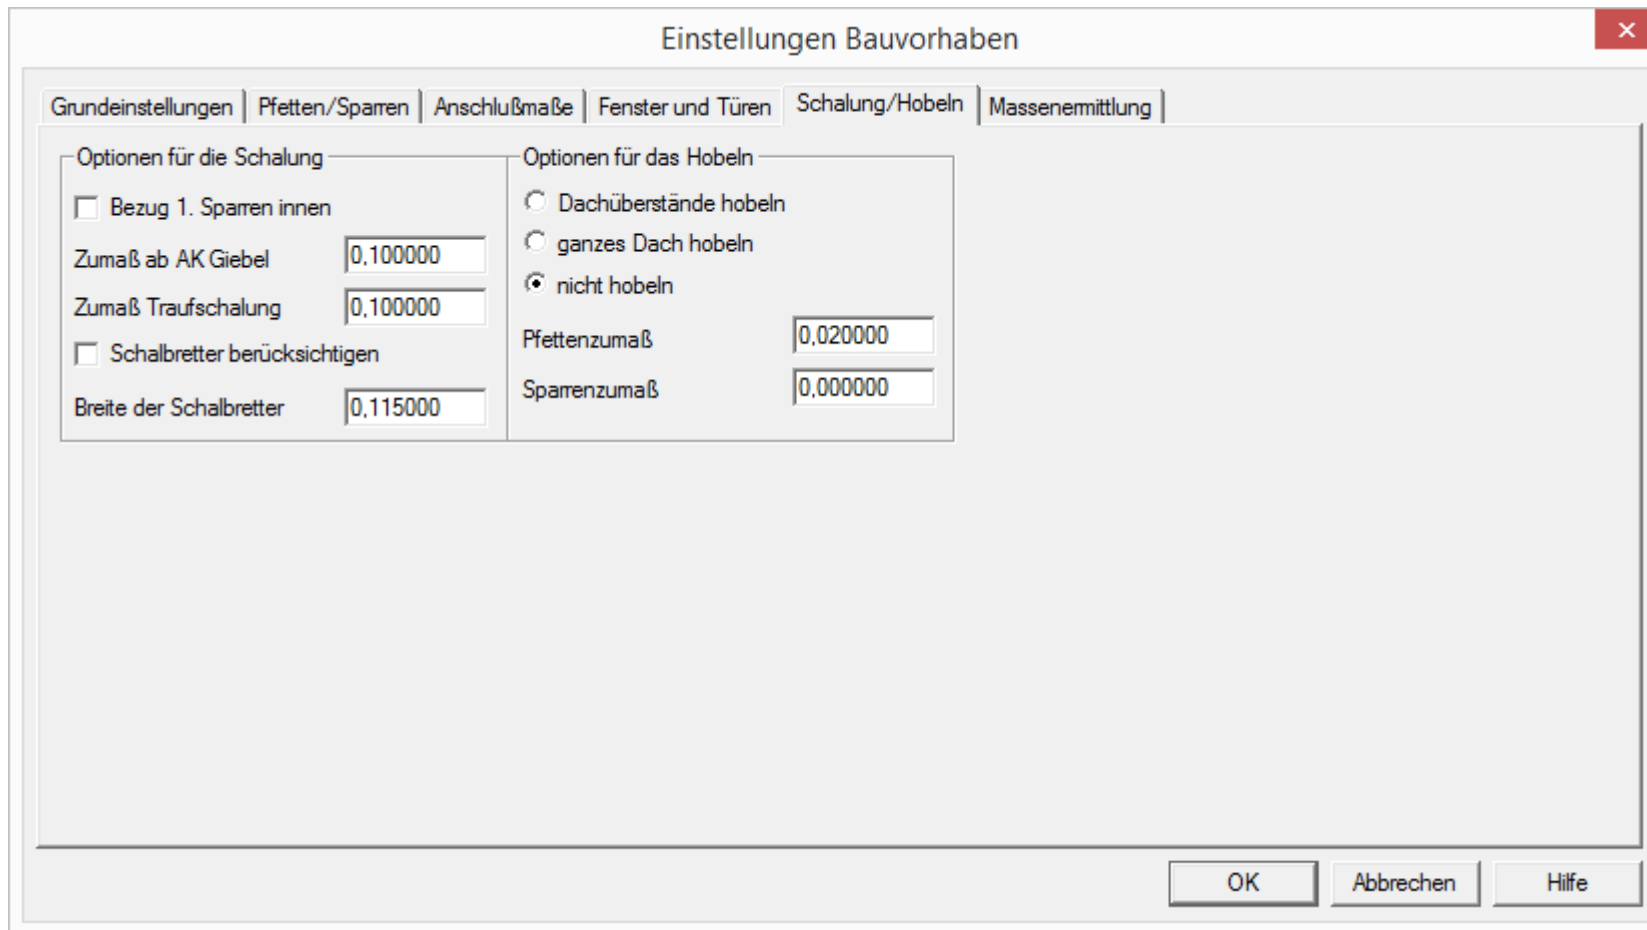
Einstellungen Bauvorhaben

Grundeinstellungen | Pfetten/Sparren | Anschlußmaße | Fenster und Türen | Schalung/Hobeln | Massenermittlung

Optionen für die Schalung

Bezug 1. Sparren innen

Zumaß ab AK Giebel 0,100000

Zumaß Traufschalung 0,100000

Schalbretter berücksichtigen

Breite der Schalbretter 0,115000

Optionen für das Hobeln

Dachüberstände hobeln

ganzes Dach hobeln

nicht hobeln

Pfettenzumaß 0,020000

Sparrenzumaß 0,000000

OK
Abbrechen
Hilfe